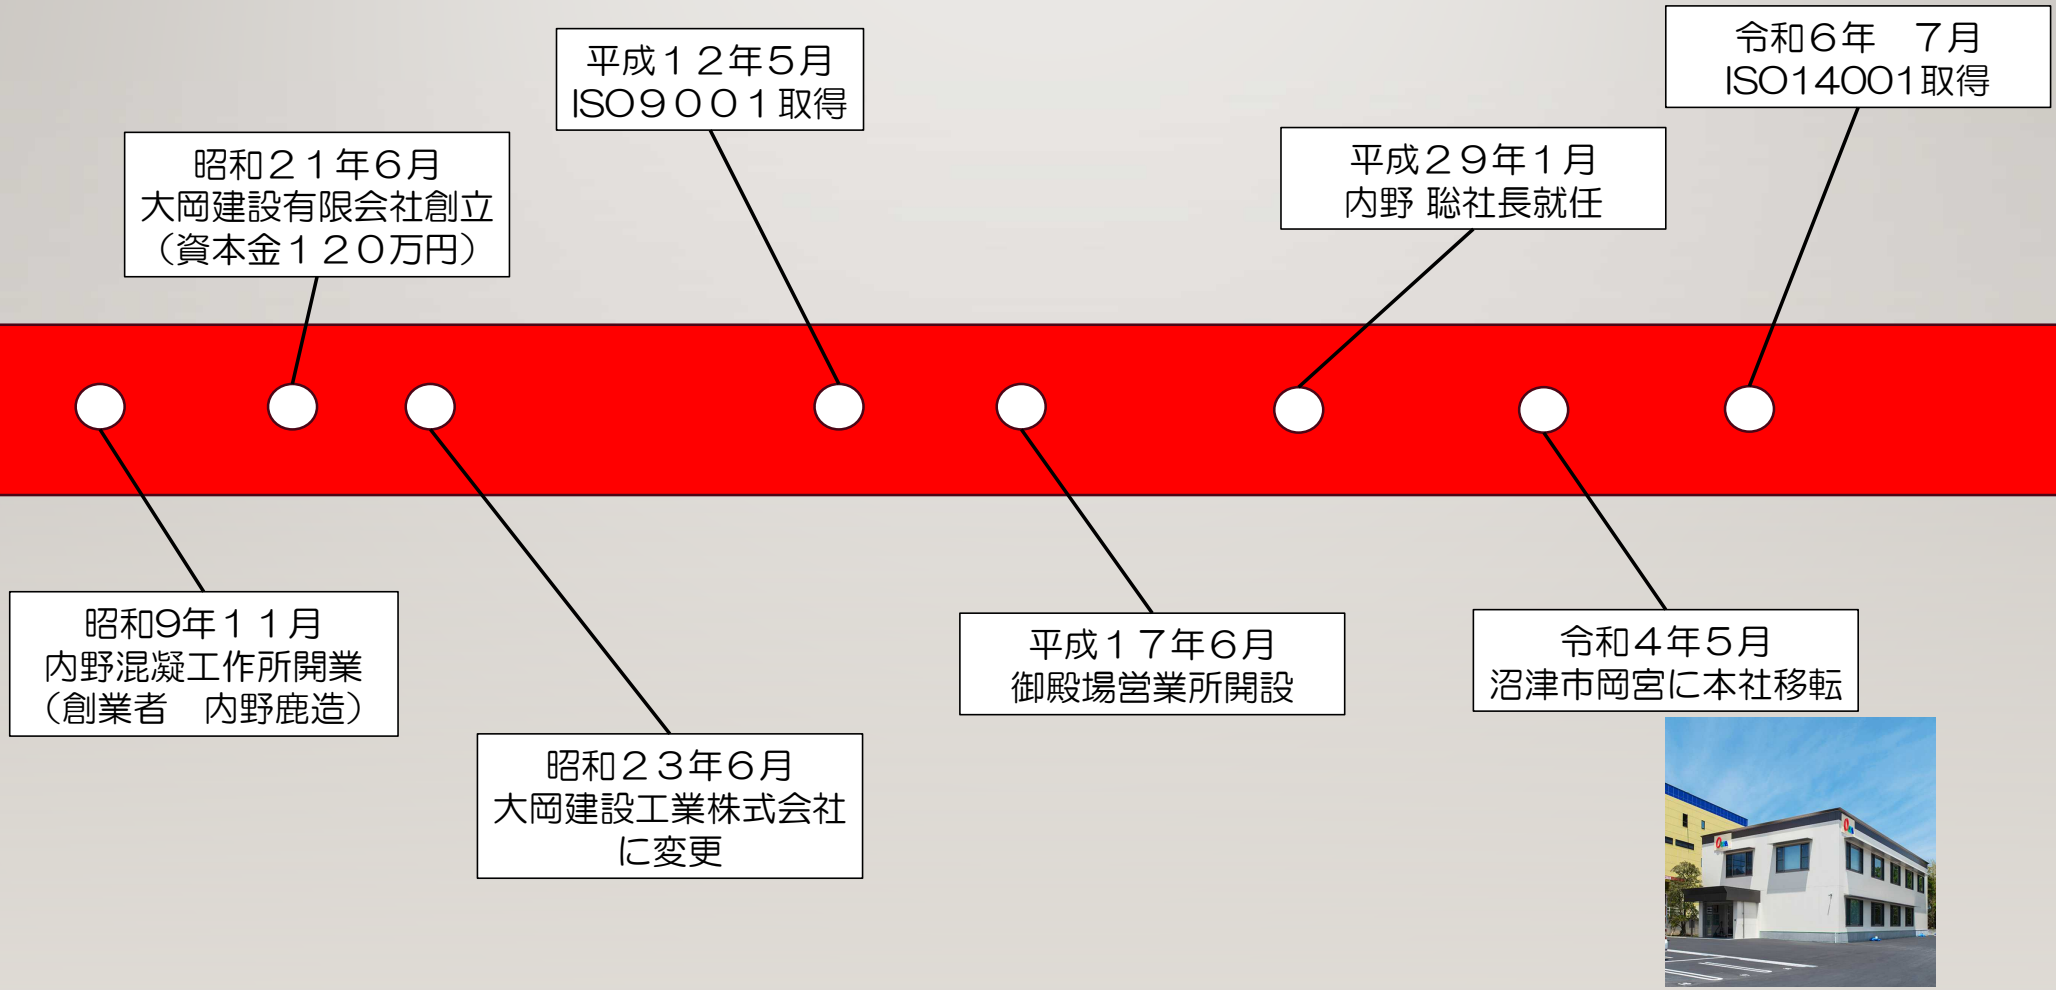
平成１２年５月
ISO９００１取得

令和６年　７月
ISO14001取得

昭和２１年６月
大岡建設有限会社創立
（資本金１２０万円）

平成２９年１月
内野 聡社長就任

昭和9年１１月
内野混凝工作所開業
（創業者　内野鹿造）

昭和２３年６月
大岡建設工業株式会社
に変更

平成１７年６月
御殿場営業所開設

令和４年５月
沼津市岡宮に本社移転